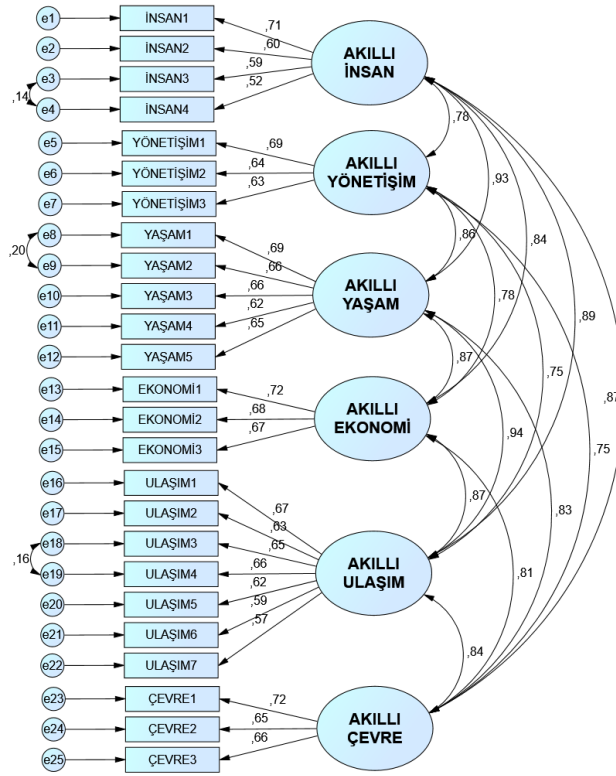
e1
e2
e3
e4
,14
İNSAN1
İNSAN2
İNSAN3
İNSAN4
,71
,60
,59
,52
AKILLI İNSAN
e5
e6
e7
YÖNETİŞİM1
YÖNETİŞİM2
YÖNETİŞİM3
,69
,64
,63
AKILLI YÖNETİŞİM
,78
,93
,84
,89
,87
e8
e9
,20
e10
e11
e12
YAŞAM1
YAŞAM2
YAŞAM3
YAŞAM4
YAŞAM5
,69
,66
,66
,62
,65
AKILLI YAŞAM
,86
,78
,75
e13
e14
e15
EKONOMİ1
EKONOMİ2
EKONOMİ3
,72
,68
,67
AKILLI EKONOMİ
,87
,94
,75
e16
e17
e18
e19
,16
e20
e21
e22
ULAŞIM1
ULAŞIM2
ULAŞIM3
ULAŞIM4
ULAŞIM5
ULAŞIM6
ULAŞIM7
,67
,63
,65
,66
,62
,59
,57
AKILLI ULAŞIM
,87
,83
,81
,84
e23
e24
e25
ÇEVRE1
ÇEVRE2
ÇEVRE3
,72
,65
,66
AKILLI ÇEVRE